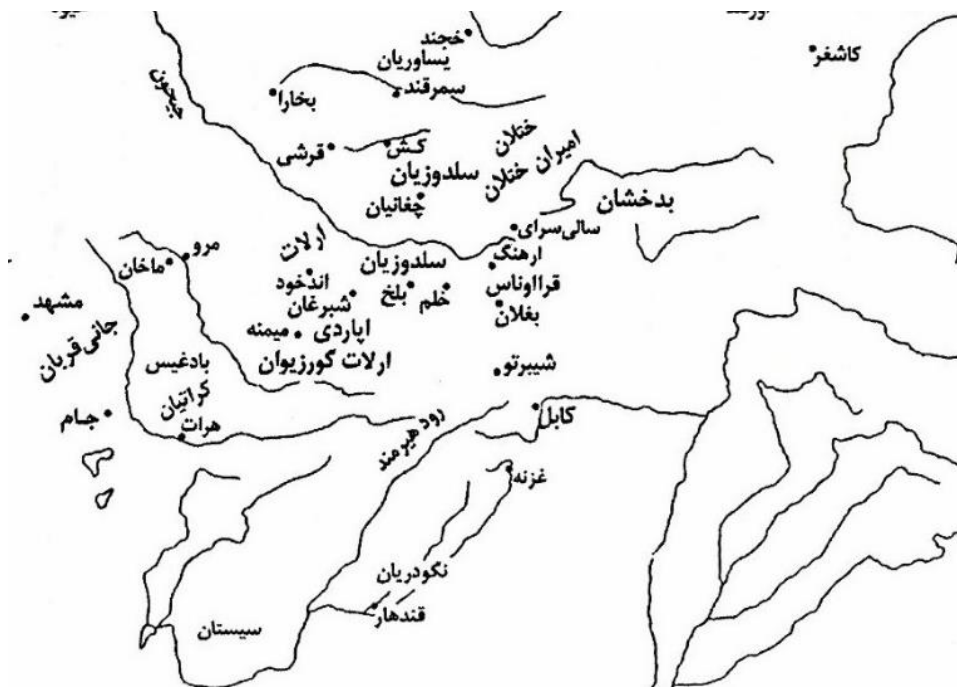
خجند
یساوریان
سمرقند
کاشغر
بخارا
جیحون
کش
ختلان
امیران ختلان
قرشی
سلدوزیان
چغانیان
بدخشان
سالی‌سرای
ارلات
مرو
ارهنگ
سلدوزیان
ماخان
اندخود
قراوناس
بلخ
خلم
شبرغان
بغلان
مشهد
اپاردی
میمنه
جانی قربان
ارلات گورزیوان
بادغیس
شبیرتو
کرائیان
جام
هرات
رود هیرمند
کابل
غزنه
نکودریان
قندهار
سیستان